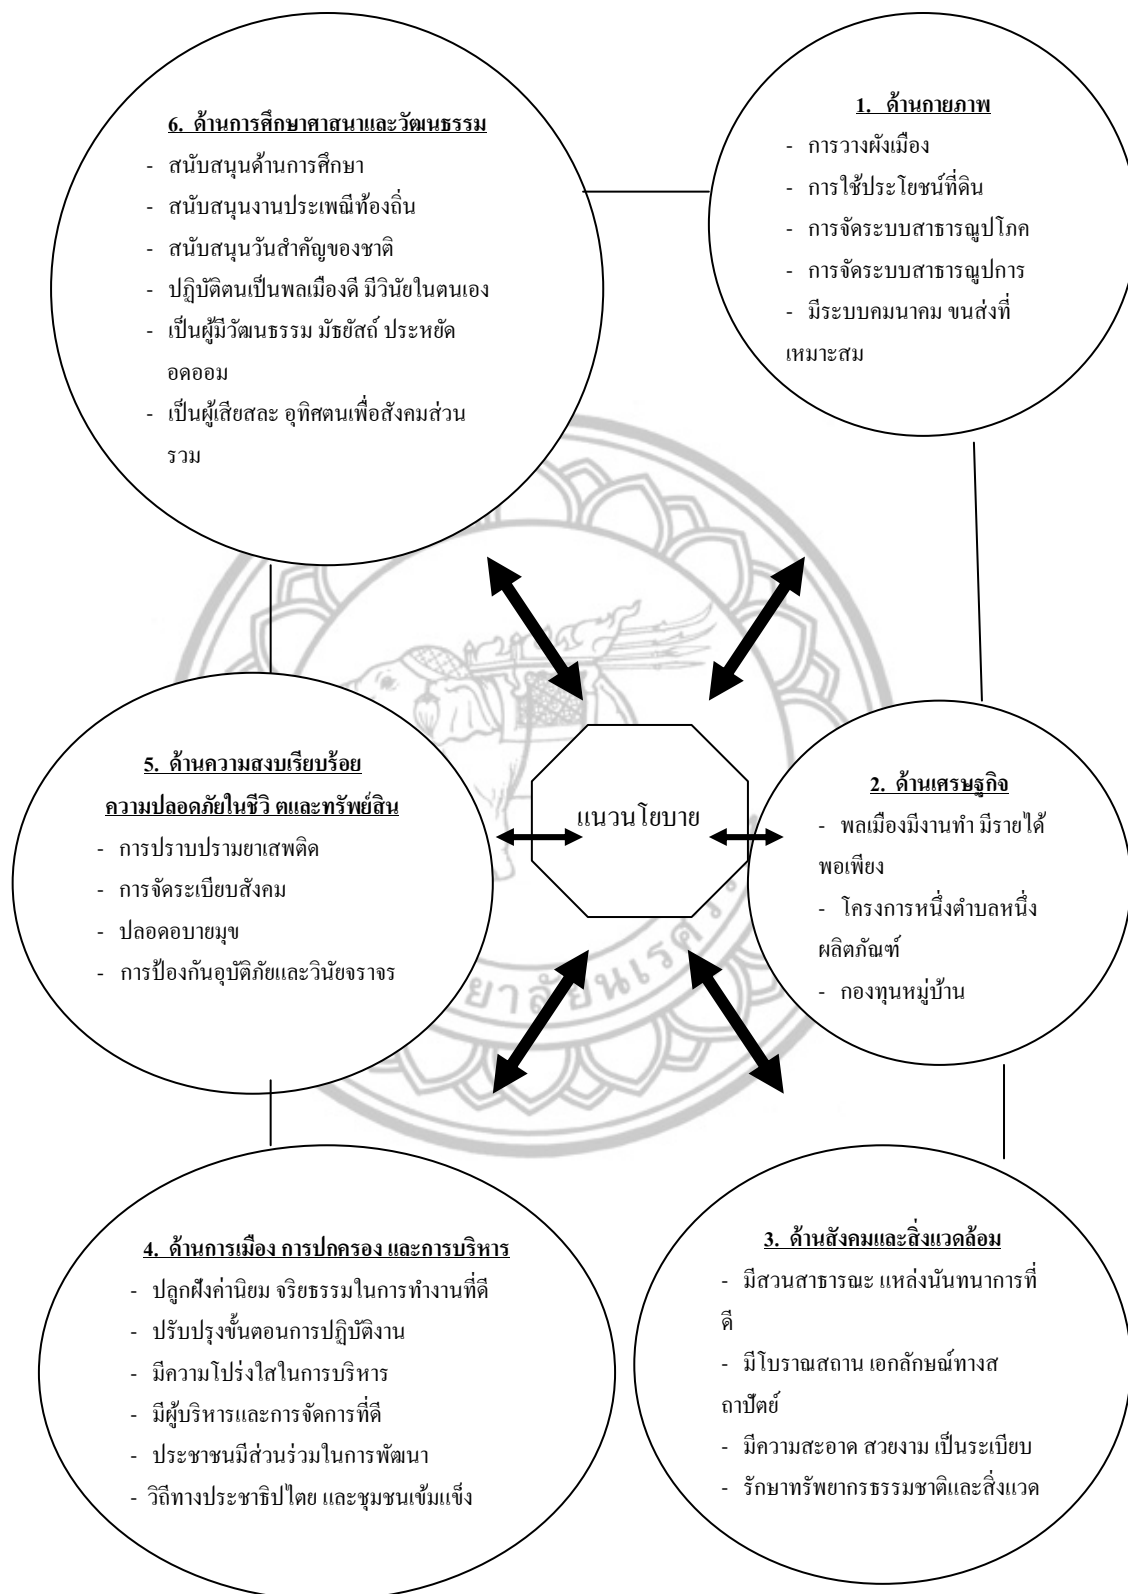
6. ด้านการศึกษาศาสนาและวัฒนธรรม

- สนับสนุนด้านการศึกษา
- สนับสนุนงานประเพณีท้องถิ่น
- สนับสนุนวันสำคัญของชาติ
- ปฏิบัติตนเป็นพลเมืองดี มีวินัยในตนเอง
- เป็นผู้มีวัฒนธรรม มัธยัสถ์ ประหยัด อดออม
- เป็นผู้เสียสละ อุทิศตนเพื่อสังคมส่วนรวม

1. ด้านกายภาพ

- การวางผังเมือง
- การใช้ประโยชน์ที่ดิน
- การจัดระบบสาธารณูปโภค
- การจัดระบบสาธารณูปการ
- มีระบบคมนาคม ขนส่งที่เหมาะสม

5. ด้านความสงบเรียบร้อย ความปลอดภัยในชีวิตและทรัพย์สิน

- การปราบปรามยาเสพติด
- การจัดระเบียบสังคม
- ปลอดอบายมุข
- การป้องกันอุบัติภัยและวินัยจราจร

แนวนโยบาย

2. ด้านเศรษฐกิจ

- พลเมืองมีงานทำ มีรายได้พอเพียง
- โครงการหนึ่งตำบลหนึ่งผลิตภัณฑ์
- กองทุนหมู่บ้าน

4. ด้านการเมือง การปกครอง และการบริหาร

- ปลูกฝังค่านิยม จริยธรรมในการทำงานที่ดี
- ปรับปรุงขั้นตอนการปฏิบัติงาน
- มีความโปร่งใสในการบริหาร
- มีผู้บริหารและการจัดการที่ดี
- ประชาชนมีส่วนร่วมในการพัฒนา
- วิถีทางประชาธิปไตย และชุมชนเข้มแข็ง

3. ด้านสังคมและสิ่งแวดล้อม

- มีสวนสาธารณะ แหล่งนันทนาการที่ดี
- มีโบราณสถาน เอกลักษณ์ทางสถาปัตย์
- มีความสะอาด สวยงาม เป็นระเบียบ
- รักษาทรัพยากรธรรมชาติและสิ่งแวด